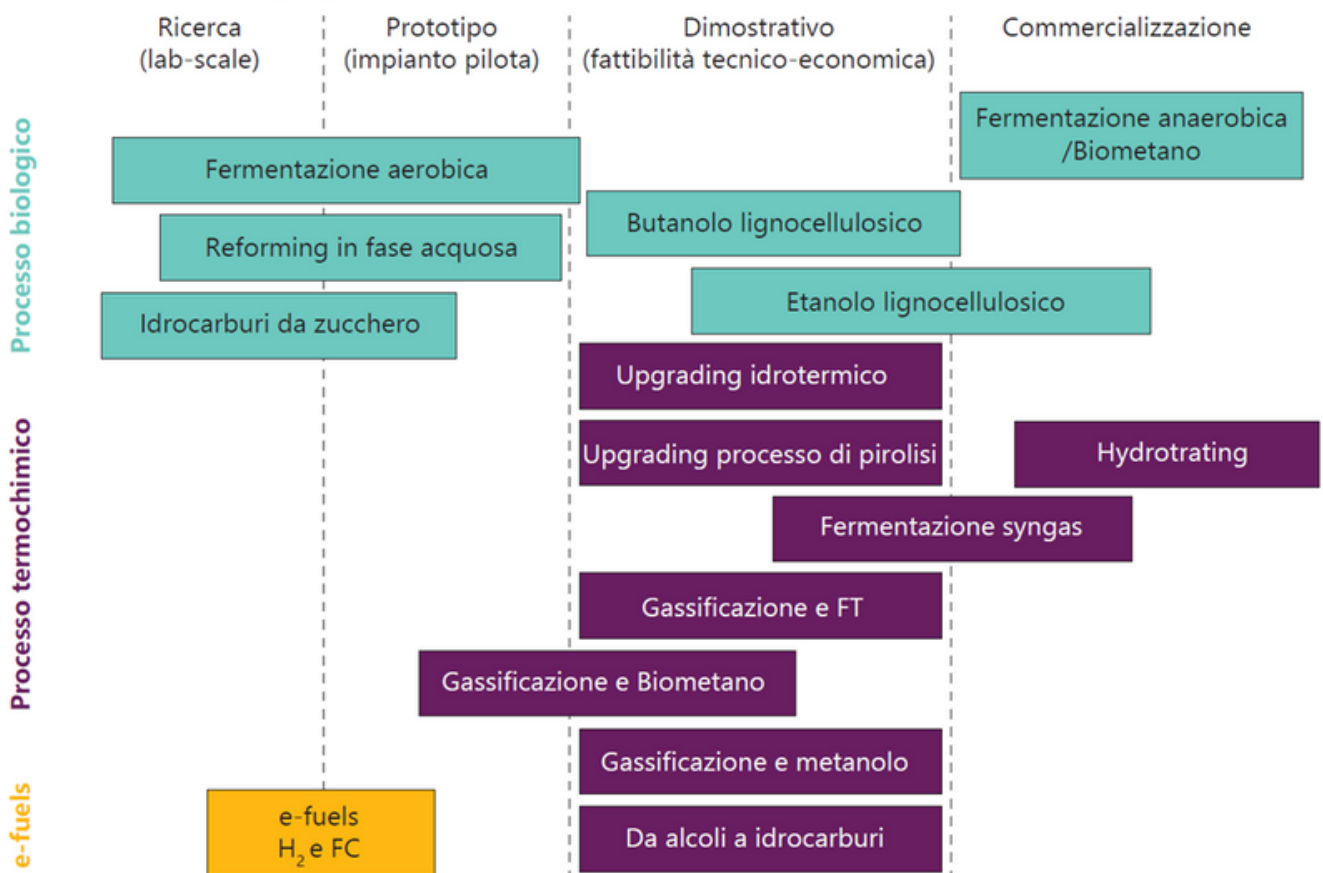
Ricerca (lab-scale)

Prototipo (impianto pilota)

Dimostrativo (fattibilità tecnico-economica)

Commercializzazione

Processo biologico

Fermentazione anaerobica /Biometano

Fermentazione aerobica

Butanolo lignocellulosico

Reforming in fase acquosa

Etanolo lignocellulosico

Idrocarburi da zucchero

Processo termochimico

Upgrading idrotermico

Upgrading processo di pirolisi

Hydrotrating

Fermentazione syngas

Gassificazione e FT

Gassificazione e Biometano

Gassificazione e metanolo

e-fuels

e-fuels $H_2$ e FC

Da alcoli a idrocarburi